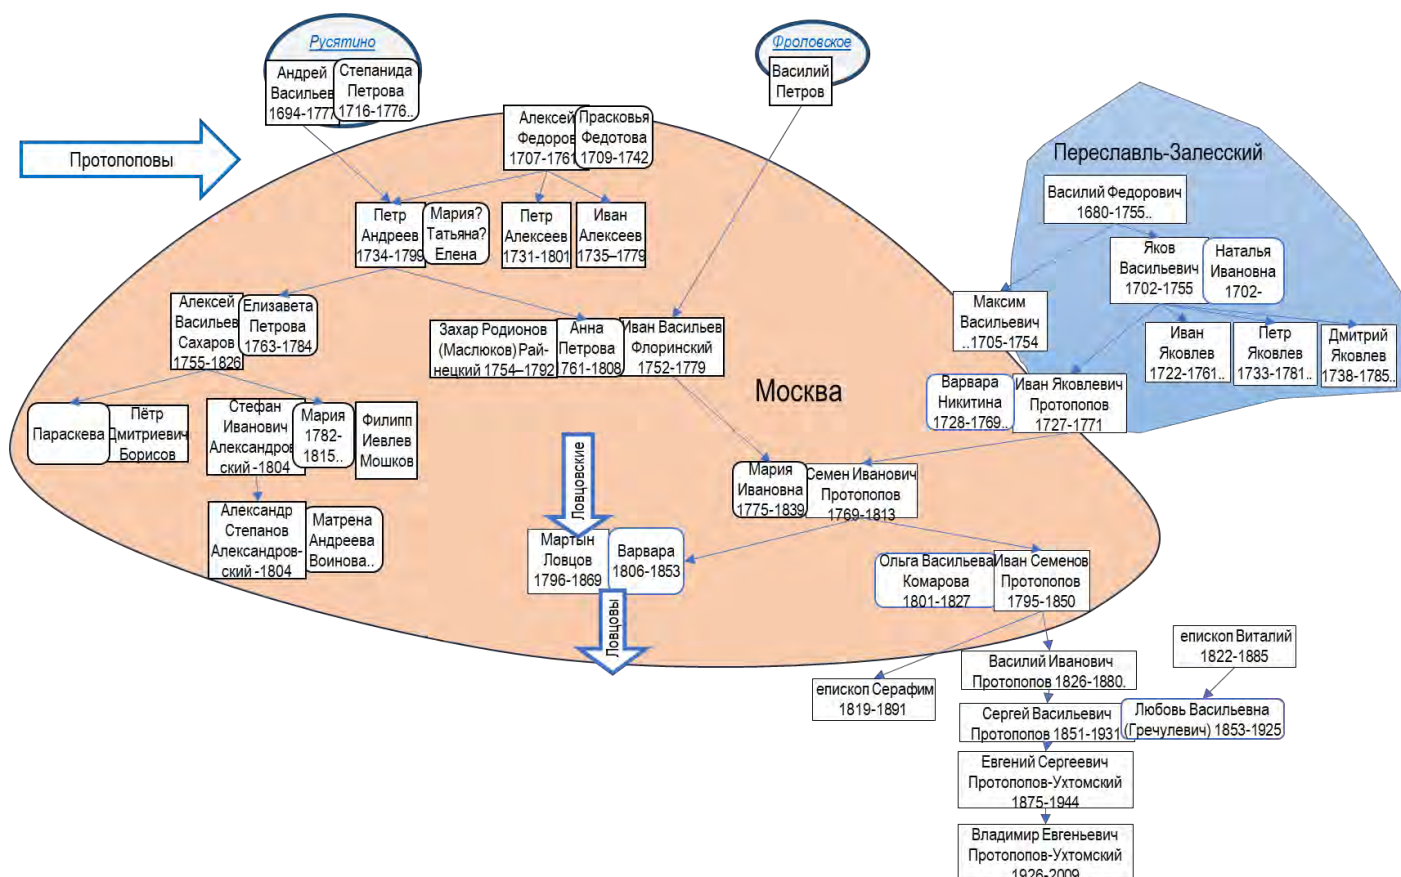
Русятино

Андрей Васильев 1694-1777

Степанида Петрова 1716-1776..

Фроловское

Василий Петров

Протопоповы

Алексей Федоров 1707-1761

Прасковья Федотова 1709-1742

Переславль-Залесский

Василий Федорович 1680-1755..

Петр Андреев 1734-1799

Мария? Татьяна? Елена

Петр Алексеев 1731-1801

Иван Алексеев 1735–1779

Яков Васильевич 1702-1755

Наталья Ивановна 1702-

Максим Васильевич ..1705-1754

Алексей Васильев Сахаров 1755-1826

Елизавета Петрова 1763-1784

Захар Родионов (Маслюков) Рай-нецкий 1754–1792

Анна Петрова 1761-1808

Иван Васильев Флоринский 1752-1779

Иван Яковлев 1722-1761..

Петр Яковлев 1733-1781..

Дмитрий Яковлев 1738-1785..

Москва

Варвара Никитина 1728-1769..

Иван Яковлевич Протопопов 1727-1771

Параскева

Пётр Дмитриевич Борисов

Стефан Иванович Александров-ский -1804

Мария 1782-1815..

Филипп Иевлев Мошков

Ловцовские

Мария Ивановна 1775-1839

Семен Иванович Протопопов 1769-1813

Александр Степанов Александров-ский -1804

Матрена Андреева Воинова..

Мартын Ловцов 1796-1869

Варвара 1806-1853

Ольга Васильевна Комарова 1801-1827

Иван Семенов Протопопов 1795-1850

Ловцовы

епископ Виталий 1822-1885

Василий Иванович Протопопов 1826-1880.

епископ Серафим 1819-1891

Сергей Васильевич Протопопов 1851-1931

Любовь Васильевна (Гречулевич) 1853-1925

Евгений Сергеевич Протопопов-Ухтомский 1875-1944

Владимир Евгеньевич Протопопов-Ухтомский 1926-2009